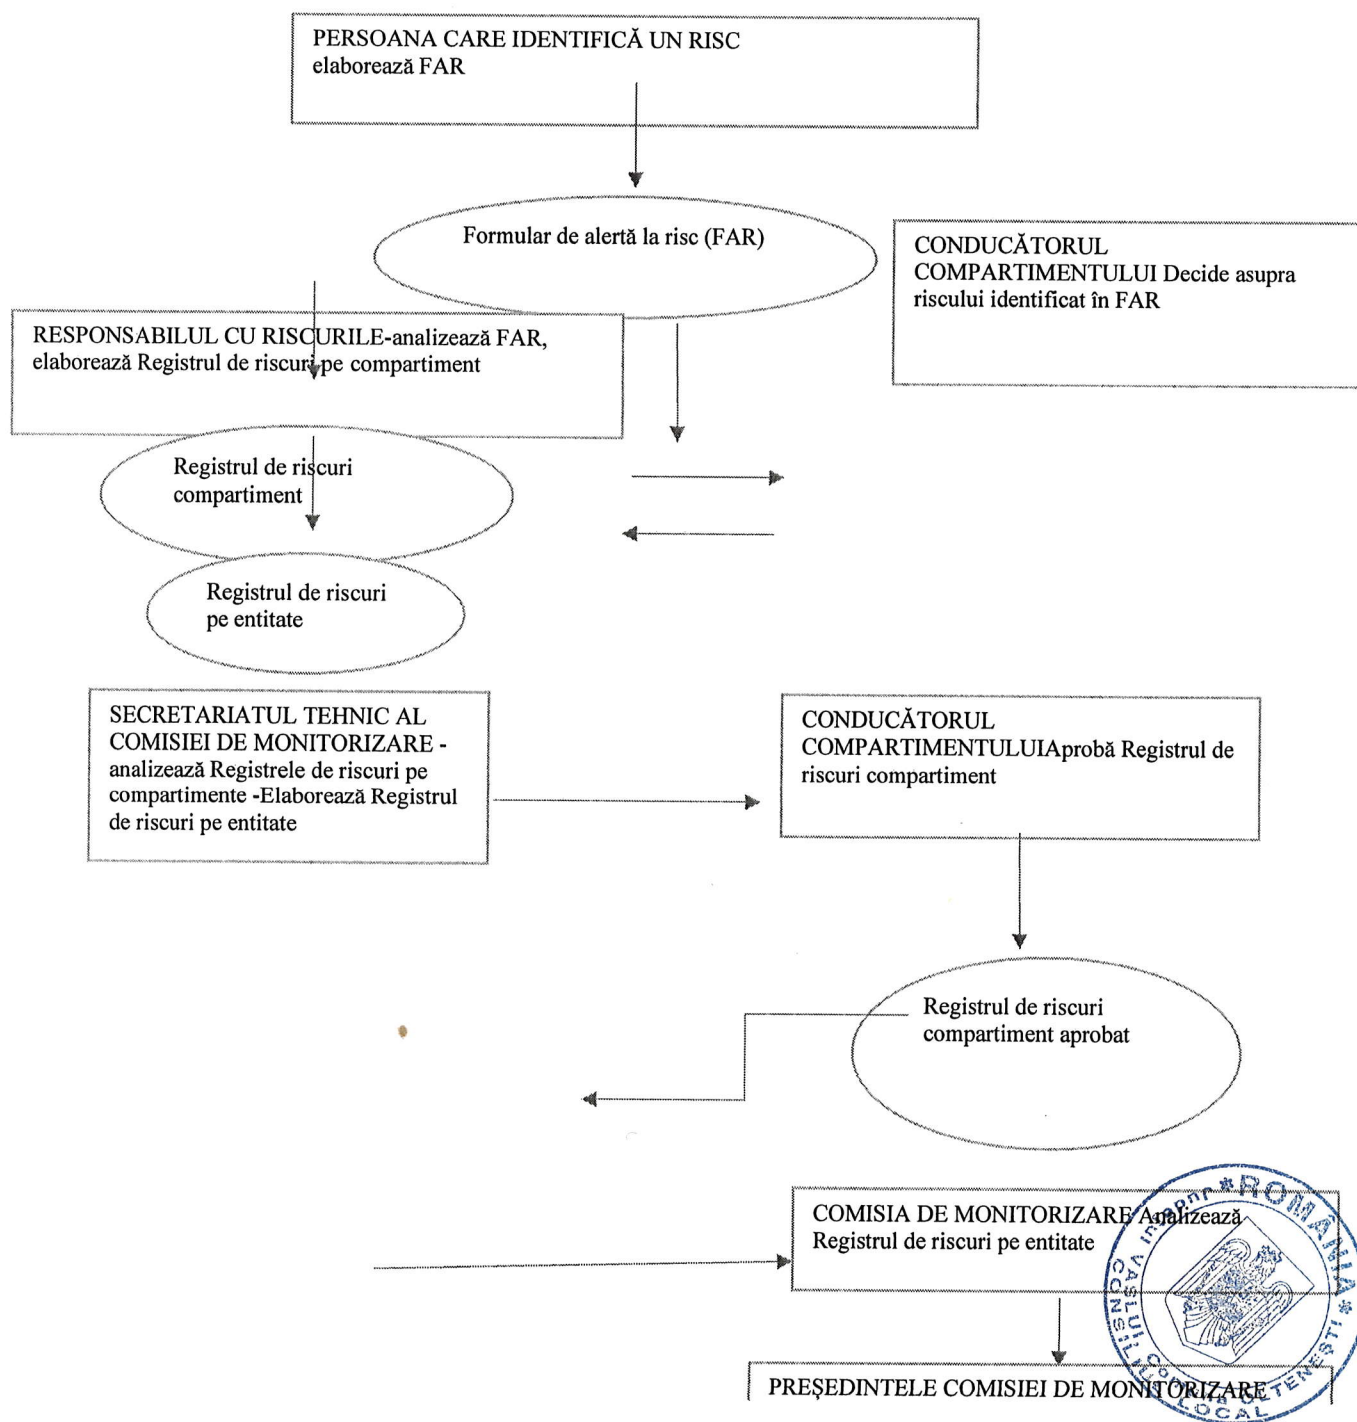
PERSOANA CARE IDENTIFICĂ UN RISC elaborează FAR

Formular de alertă la risc (FAR)

CONDUCĂTORUL COMPARTIMENTULUI Decide asupra riscului identificat în FAR

RESPONSABILUL CU RISCURILE-analizează FAR, elaborează Registrul de riscuri pe compartiment

Registrul de riscuri compartiment

Registrul de riscuri pe entitate

SECRETARIATUL TEHNIC AL COMISIEI DE MONITORIZARE - analizează Registrele de riscuri pe compartimente -Elaborează Registrul de riscuri pe entitate

CONDUCĂTORUL COMPARTIMENTULUIAprobă Registrul de riscuri compartiment

Registrul de riscuri compartiment aprobat

COMISIA DE MONITORIZARE Analizează Registrul de riscuri pe entitate

PREŞEDINTELE COMISIEI DE MONITORIZARE

ROMANIA CONSILIUL LOCAL VASLUI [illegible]TENEŞTI